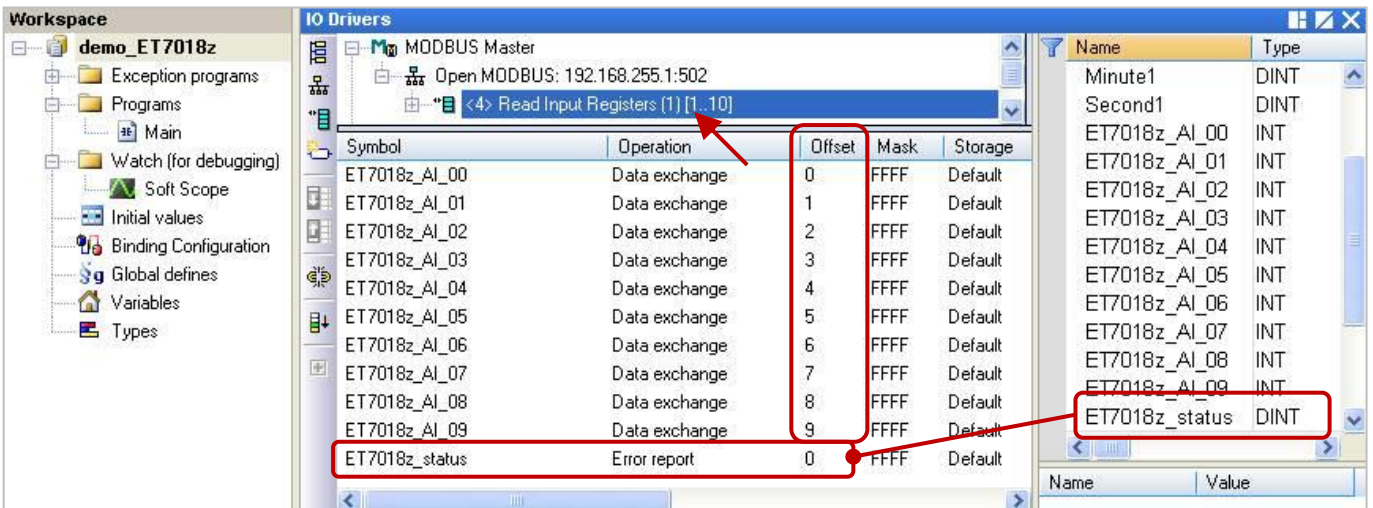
Workspace

demo_ET7018z
Exception programs
Programs
Main
Watch (for debugging)
Soft Scope
Initial values
Binding Configuration
Global defines
Variables
Types

IO Drivers

MODBUS Master
Open MODBUS: 192.168.255.1:502
<4> Read Input Registers (1) [1..10]

| Symbol | Operation | Offset | Mask | Storage |
|---|---|---|---|---|
| ET7018z_AI_00 | Data exchange | 0 | FFFF | Default |
| ET7018z_AI_01 | Data exchange | 1 | FFFF | Default |
| ET7018z_AI_02 | Data exchange | 2 | FFFF | Default |
| ET7018z_AI_03 | Data exchange | 3 | FFFF | Default |
| ET7018z_AI_04 | Data exchange | 4 | FFFF | Default |
| ET7018z_AI_05 | Data exchange | 5 | FFFF | Default |
| ET7018z_AI_06 | Data exchange | 6 | FFFF | Default |
| ET7018z_AI_07 | Data exchange | 7 | FFFF | Default |
| ET7018z_AI_08 | Data exchange | 8 | FFFF | Default |
| ET7018z_AI_09 | Data exchange | 9 | FFFF | Default |
| ET7018z_status | Error report | 0 | FFFF | Default |

| Name | Type |
|---|---|
| Minute1 | DINT |
| Second1 | DINT |
| ET7018z_AI_00 | INT |
| ET7018z_AI_01 | INT |
| ET7018z_AI_02 | INT |
| ET7018z_AI_03 | INT |
| ET7018z_AI_04 | INT |
| ET7018z_AI_05 | INT |
| ET7018z_AI_06 | INT |
| ET7018z_AI_07 | INT |
| ET7018z_AI_08 | INT |
| ET7018z_AI_09 | INT |
| ET7018z_status | DINT |

| Name | Value |
|---|---|